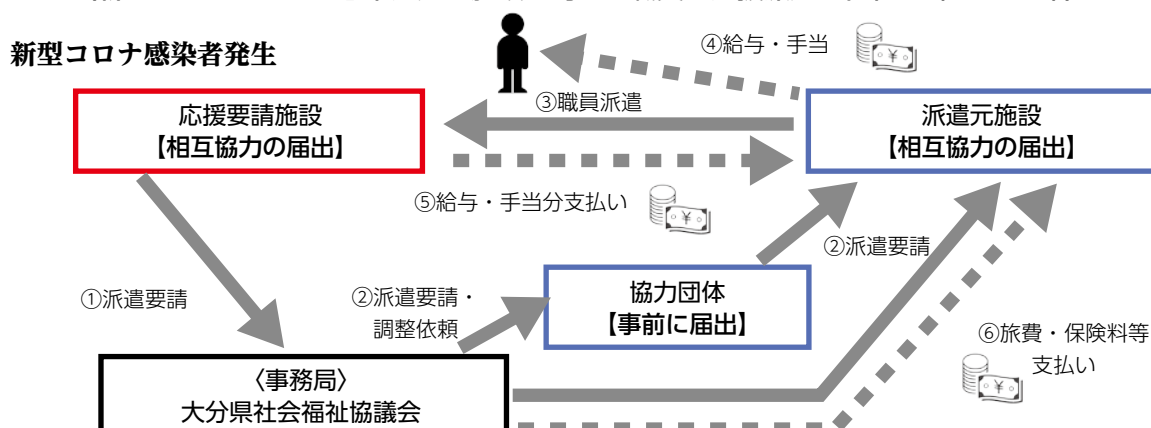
新型コロナ感染者発生

④給与・手当

応援要請施設
【相互協力の届出】

③職員派遣

派遣元施設
【相互協力の届出】

⑤給与・手当分支払い

②派遣要請

①派遣要請

②派遣要請・調整依頼

協力団体
【事前に届出】

⑥旅費・保険料等支払い

〈事務局〉
大分県社会福祉協議会